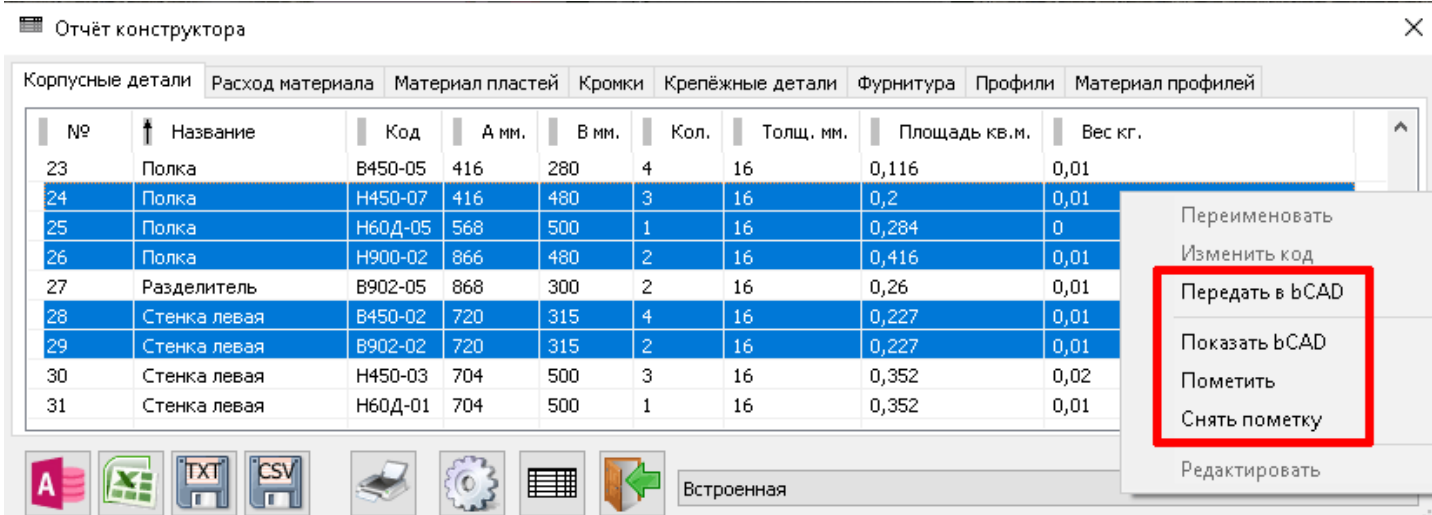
Отчёт конструктора

Корпусные детали | Расход материала | Материал пластей | Кромки | Крепёжные детали | Фурнитура | Профили | Материал профилей

| № | Название | Код | А мм. | В мм. | Кол. | Толщ. мм. | Площадь кв.м. | Вес кг. |
|---|---|---|---|---|---|---|---|---|
| 23 | Полка | В450-05 | 416 | 280 | 4 | 16 | 0,116 | 0,01 |
| 24 | Полка | Н450-07 | 416 | 480 | 3 | 16 | 0,2 | 0,01 |
| 25 | Полка | Н60Д-05 | 568 | 500 | 1 | 16 | 0,284 | 0 |
| 26 | Полка | Н900-02 | 866 | 480 | 2 | 16 | 0,416 | 0,01 |
| 27 | Разделитель | В902-05 | 868 | 300 | 2 | 16 | 0,26 | 0,01 |
| 28 | Стенка левая | В450-02 | 720 | 315 | 4 | 16 | 0,227 | 0,01 |
| 29 | Стенка левая | В902-02 | 720 | 315 | 2 | 16 | 0,227 | 0,01 |
| 30 | Стенка левая | Н450-03 | 704 | 500 | 3 | 16 | 0,352 | 0,02 |
| 31 | Стенка левая | Н60Д-01 | 704 | 500 | 1 | 16 | 0,352 | 0,01 |

Переименовать
Изменить код
Передать в bCAD
Показать bCAD
Пометить
Снять пометку
Редактировать

TXT CSV
Встроенная